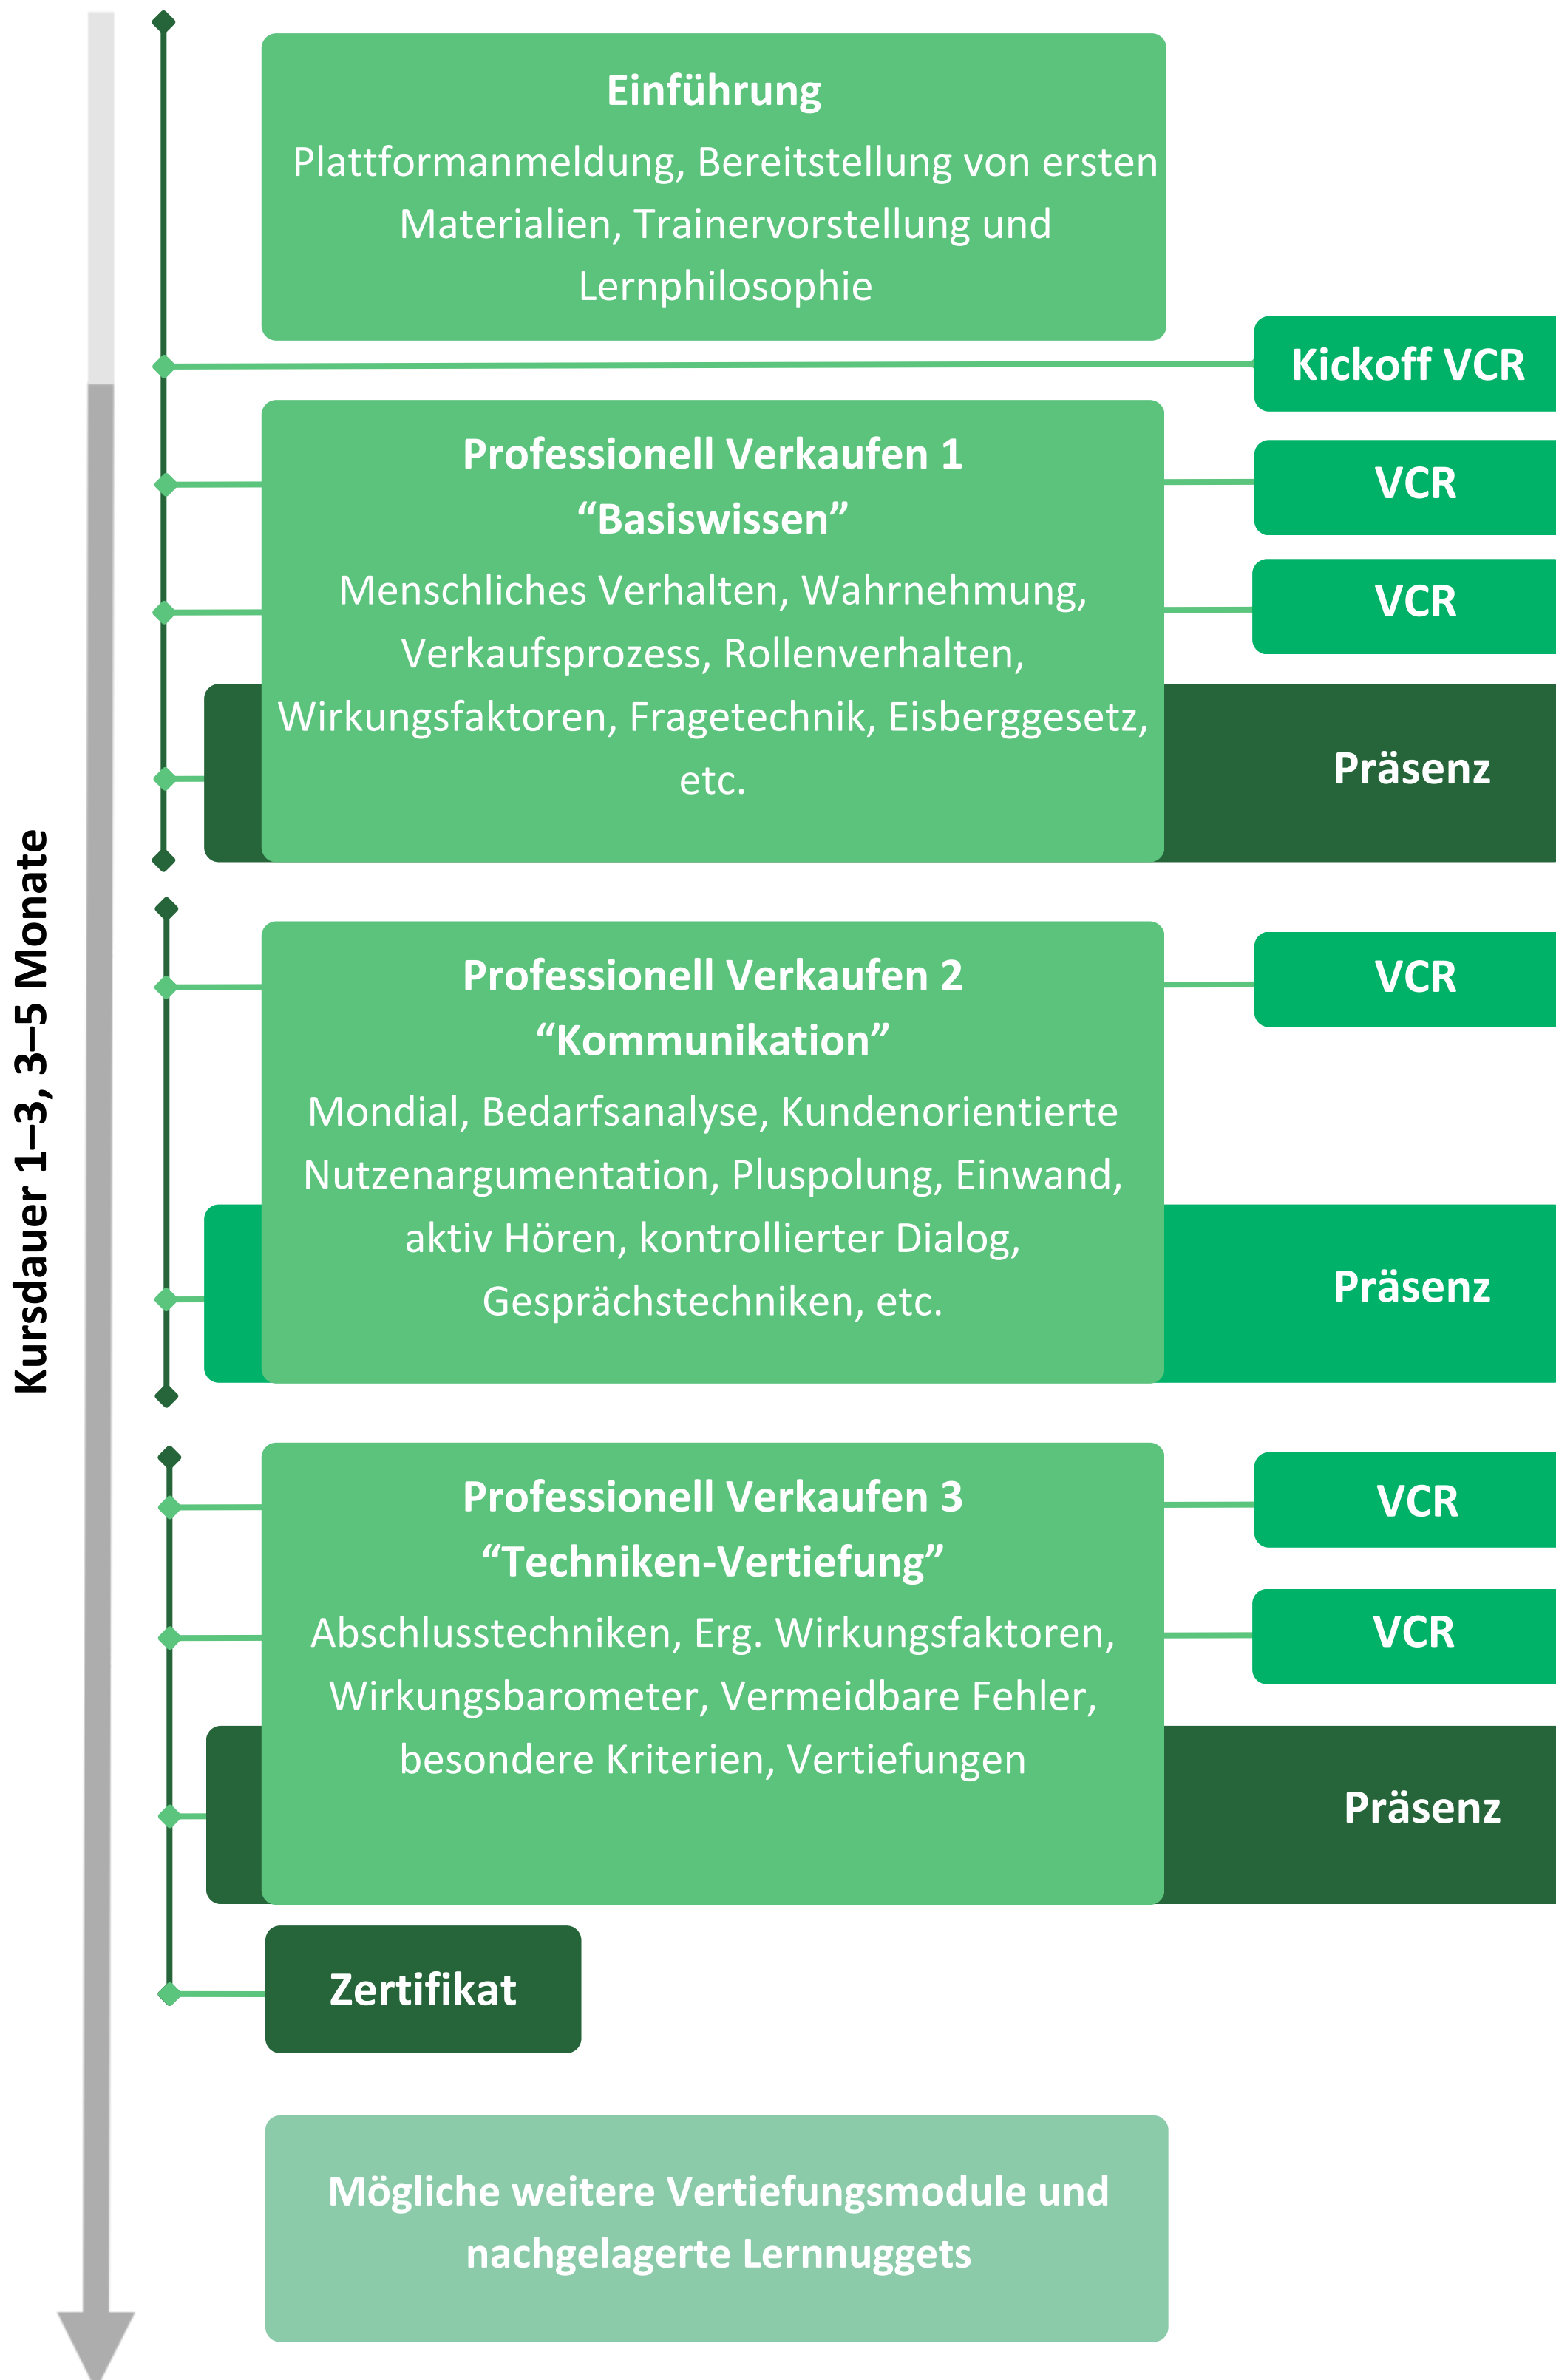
Kursdauer 1–3, 3–5 Monate

Einführung

Plattformanmeldung, Bereitstellung von ersten Materialien, Trainervorstellung und Lernphilosophie

Kickoff VCR

Professionell Verkaufen 1
“Basiswissen”

Menschliches Verhalten, Wahrnehmung, Verkaufsprozess, Rollenverhalten, Wirkungsfaktoren, Fragetechnik, Eisberggesetz, etc.

VCR

VCR

Präsenz

Professionell Verkaufen 2
“Kommunikation”

Mondial, Bedarfsanalyse, Kundenorientierte Nutzenargumentation, Pluspolung, Einwand, aktiv Hören, kontrollierter Dialog, Gesprächstechniken, etc.

VCR

Präsenz

Professionell Verkaufen 3
“Techniken-Vertiefung”

Abschlusstechniken, Erg. Wirkungsfaktoren, Wirkungsbarometer, Vermeidbare Fehler, besondere Kriterien, Vertiefungen

VCR

VCR

Präsenz

Zertifikat

Mögliche weitere Vertiefungsmodule und nachgelagerte Lernnuggets